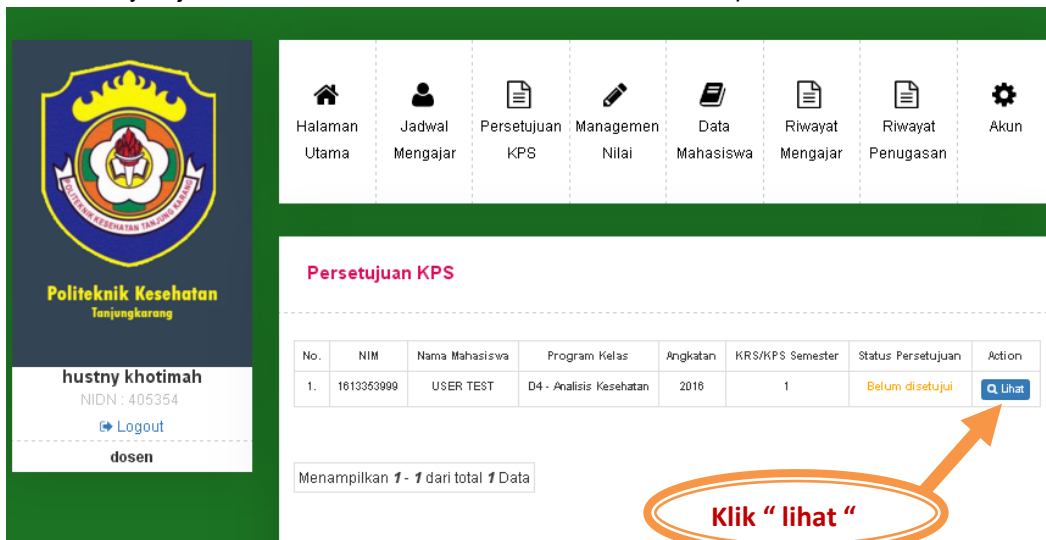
POLITEKNIK KESEHATAN TANJUNG KARANG

Politeknik Kesehatan
Tanjungkarang

hustny khotimah
NIDN : 405354
Logout
dosen

Halaman Utama
Jadwal Mengajar
Persetujuan KPS
Managemen Nilai
Data Mahasiswa
Riwayat Mengajar
Riwayat Penugasan
Akun

Persetujuan KPS

| No. | NIM | Nama Mahasiswa | Program Kelas | Angkatan | KRS/KPS Semester | Status Persetujuan | Action |
|---|---|---|---|---|---|---|---|
| 1. | 1613353999 | USER TEST | D4 - Analisis Kesehatan | 2016 | 1 | Belum disetujui | Lihat |

Menampilkan 1 - 1 dari total 1 Data

Klik " lihat "